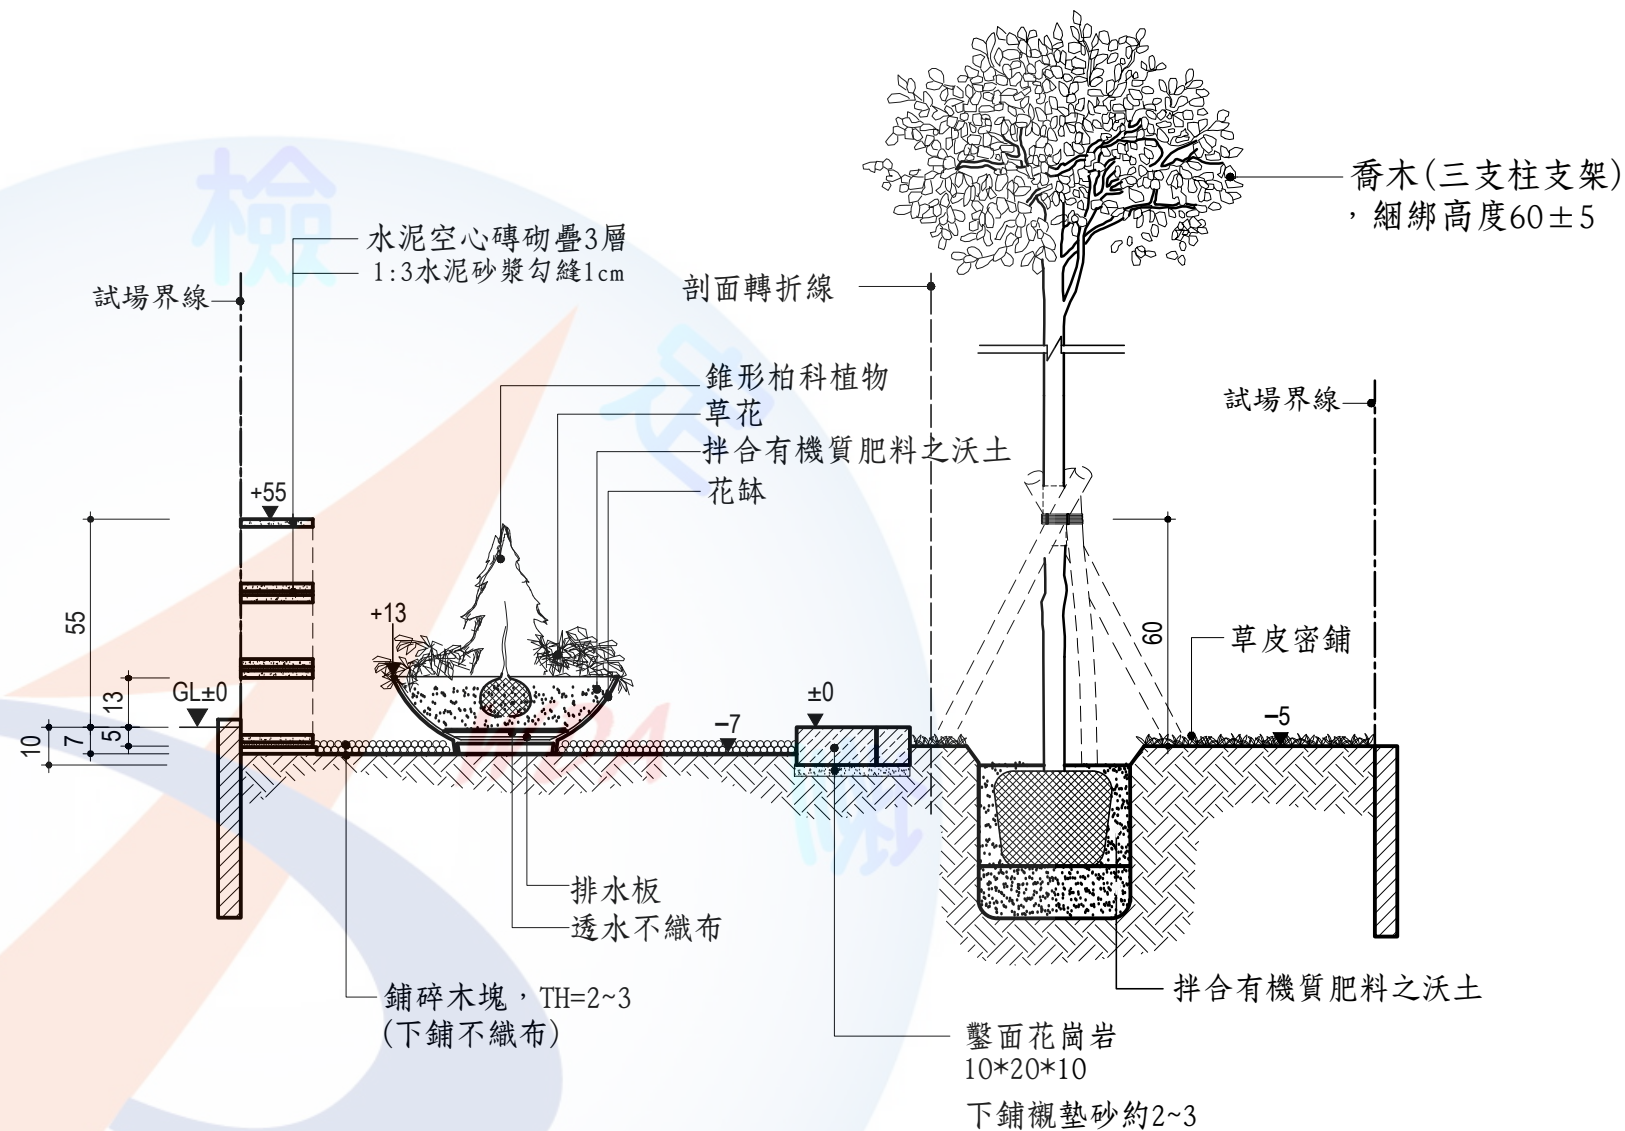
喬木(三支柱支架)
,綑綁高度60±5

水泥空心磚砌疊3層
1:3水泥砂漿勾縫1cm

試場界線

剖面轉折線

錐形柏科植物
草花
拌合有機質肥料之沃土
花缽

試場界線

+55

55

13

10

7

5

GL±0

+13

±0

−7

60

草皮密鋪

−5

排水板
透水不織布

鋪碎木塊,TH=2~3
(下鋪不織布)

拌合有機質肥料之沃土

鑿面花崗岩
10*20*10
下鋪襯墊砂約2~3